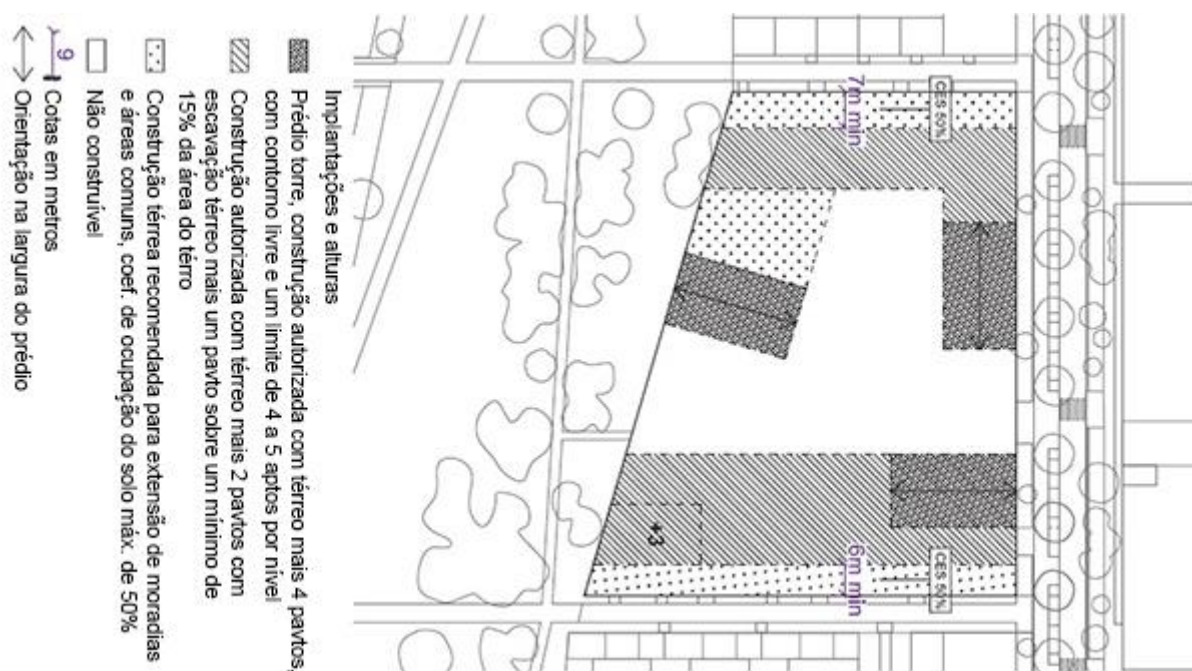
CES 50%

7m min

+3

6m min

CES 50%

Implantações e alturas

Prédio torre, construção autorizada com térreo mais 4 pavtos, com contorno livre e um limite de 4 a 5 aptos por nível

Construção autorizada com térreo mais 2 pavtos com escavação térreo mais um pavto sobre um mínimo de 15% da área do térro

Construção térrea recomendada para extensão de moradias e áreas comuns, coef. de ocupação do solo máx. de 50%

Não construível

9

Cotas em metros

Orientação na largura do prédio